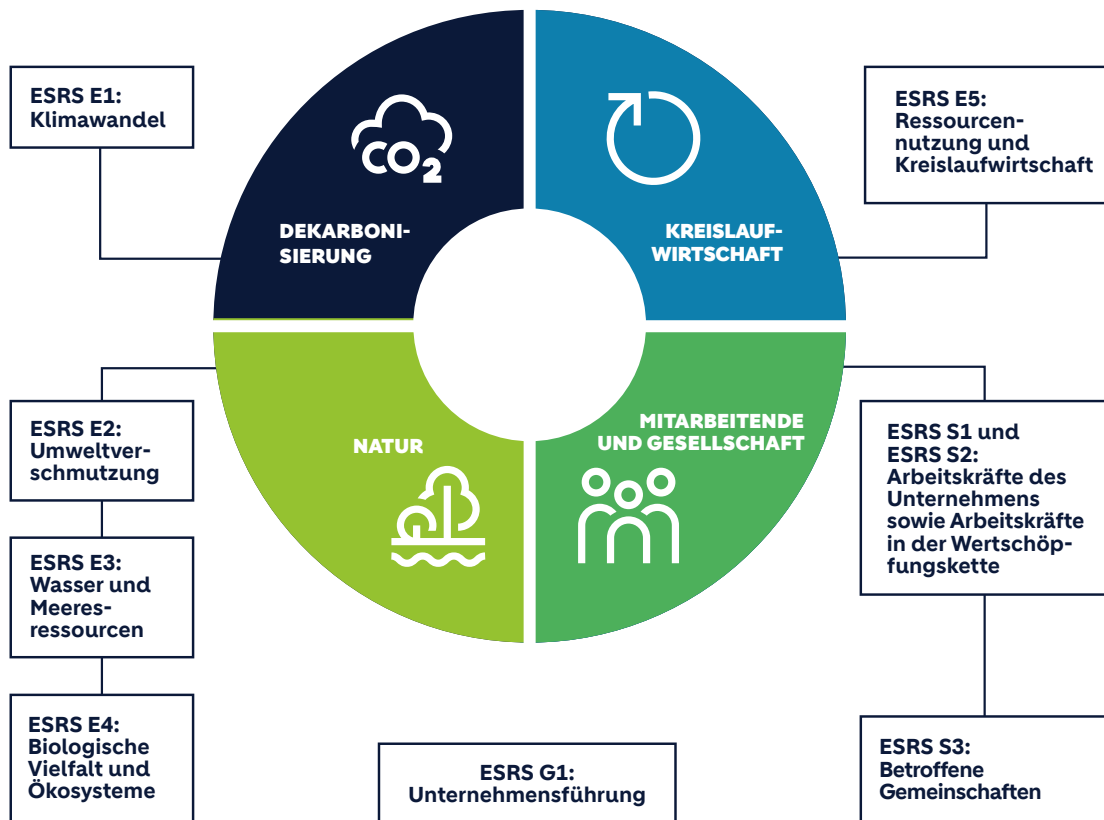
ESRS E1:
Klimawandel

$CO_2$

DEKARBONISIERUNG

KREISLAUFWIRTSCHAFT

ESRS E5:
Ressourcennutzung und Kreislaufwirtschaft

ESRS E2:
Umweltverschmutzung

NATUR

MITARBEITENDE UND GESELLSCHAFT

ESRS S1 und ESRS S2:
Arbeitskräfte des Unternehmens sowie Arbeitskräfte in der Wertschöpfungskette

ESRS E3:
Wasser und Meeresressourcen

ESRS E4:
Biologische Vielfalt und Ökosysteme

ESRS G1:
Unternehmensführung

ESRS S3:
Betroffene Gemeinschaften